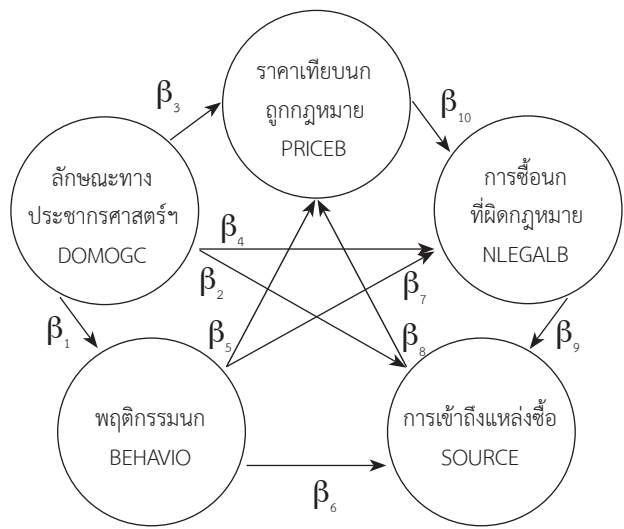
ราคาเทียบนก
ถูกกฎหมาย
PRICEB

$\beta_3$

$\beta_{10}$

ลักษณะทาง
ประชากรศาสตร์ฯ
DOMOGC

การซื้อนก
ที่ผิดกฎหมาย
NLEGALB

$\beta_4$

$\beta_2$

$\beta_7$

$\beta_1$

$\beta_5$

$\beta_8$

$\beta_9$

พฤติกรรมนก
BEHAVIO

การเข้าถึงแหล่งซื้อ
SOURCE

$\beta_6$